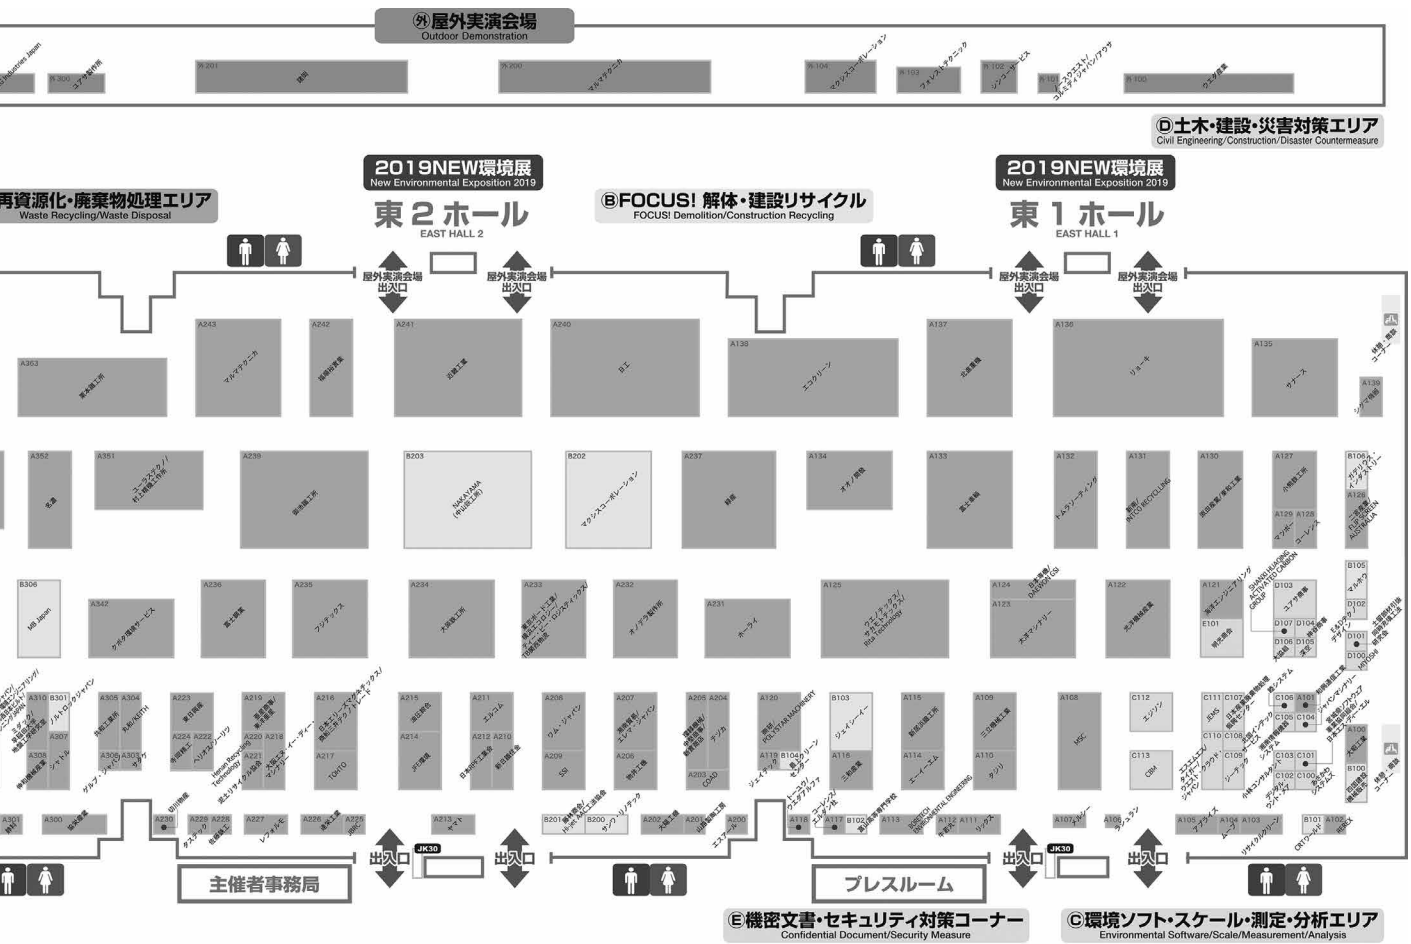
㊡屋外実演会場
Outdoor Demonstration

Ⓓ土木・建設・災害対策エリア
Civil Engineering/Construction/Disaster Countermeasure

2019NEW環境展
New Environmental Exposition 2019

再資源化・廃棄物処理エリア
Waste Recycling/Waste Disposal

東 2 ホール
EAST HALL 2

ⒷFOCUS! 解体・建設リサイクル
FOCUS! Demolition/Construction Recycling

2019NEW環境展
New Environmental Exposition 2019

東 1 ホール
EAST HALL 1

屋外実演会場
出入口

屋外実演会場
出入口

屋外実演会場
出入口

屋外実演会場
出入口

A243 A242 A241 A240 A138 A137 A136 A135
A353 A139
A352 A351 A239 B203 B202 A237 A134 A133 A132 A131 A130 A127 B106
B306 A342 A236 A235 A234 A233 A232 A231 A125 A124 A123 A122 A121 D103 E101 D107 D104 D106 D105 D102 D101 D100 B105
A310 B301 A305 A304 A223 A219 A216 A215 A211 A206 A207 A205 A204 A120 B103 A115 A109 A108 C112 C111 C107 C106 A101
A307 A224 A222 A220 A218 A214 A212 A210 C110 C108 C105 C104 A100
A308 A303 A221 A217 A209 A208 A203 A119 B104 A116 A114 A110 C113 C109 C103 C101 C102 C100 B100
A301 A300 A230 A229 A228 A227 A226 A225 A213 B201 B200 A202 A201 A200 A118 A117 B102 A113 A112 A111 A107 A106 A105 A104 A103 B101 A102

NAKAYAMA
MB Japan
TOHTO
JFE環境
SSI
COSD
MSC
CBM
Rita Technology
INTECO RECYCLING
DAEWON GSI

出入口
JK30
出入口
出入口
JK30
出入口

主催者事務局

プレスルーム

Ⓔ機密文書・セキュリティ対策コーナー
Confidential Document/Security Measure

Ⓒ環境ソフト・スケール・測定・分析エリア
Environmental Software/Scale/Measurement/Analysis